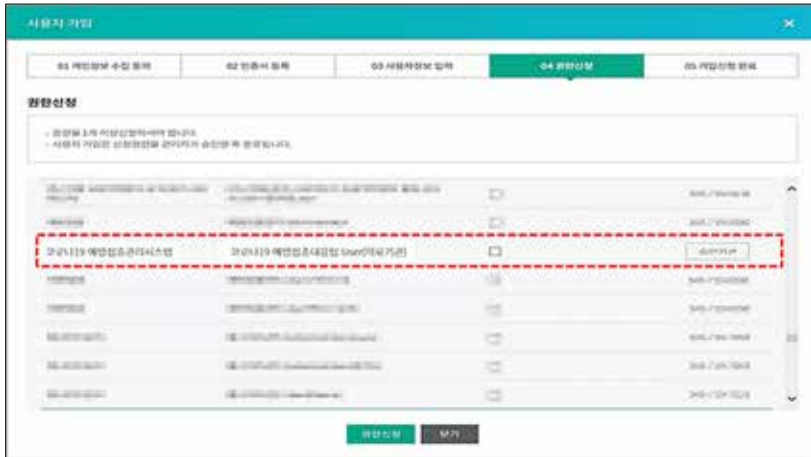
사용자 가입

01 개인정보 수집 동의
02 인증서 등록
03 사용자정보 입력
04 권한신청
05 가입신청 완료

권한신청

- 권한을 1개 이상 신청하셔야 합니다.
- 사용자 가입은 신청권한을 관리자가 승인한 후 완료됩니다.

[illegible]

코로나19 예방접종관리시스템
코로나19 예방접종대응팀 User(의료기관)
승인대기

권한신청
닫기